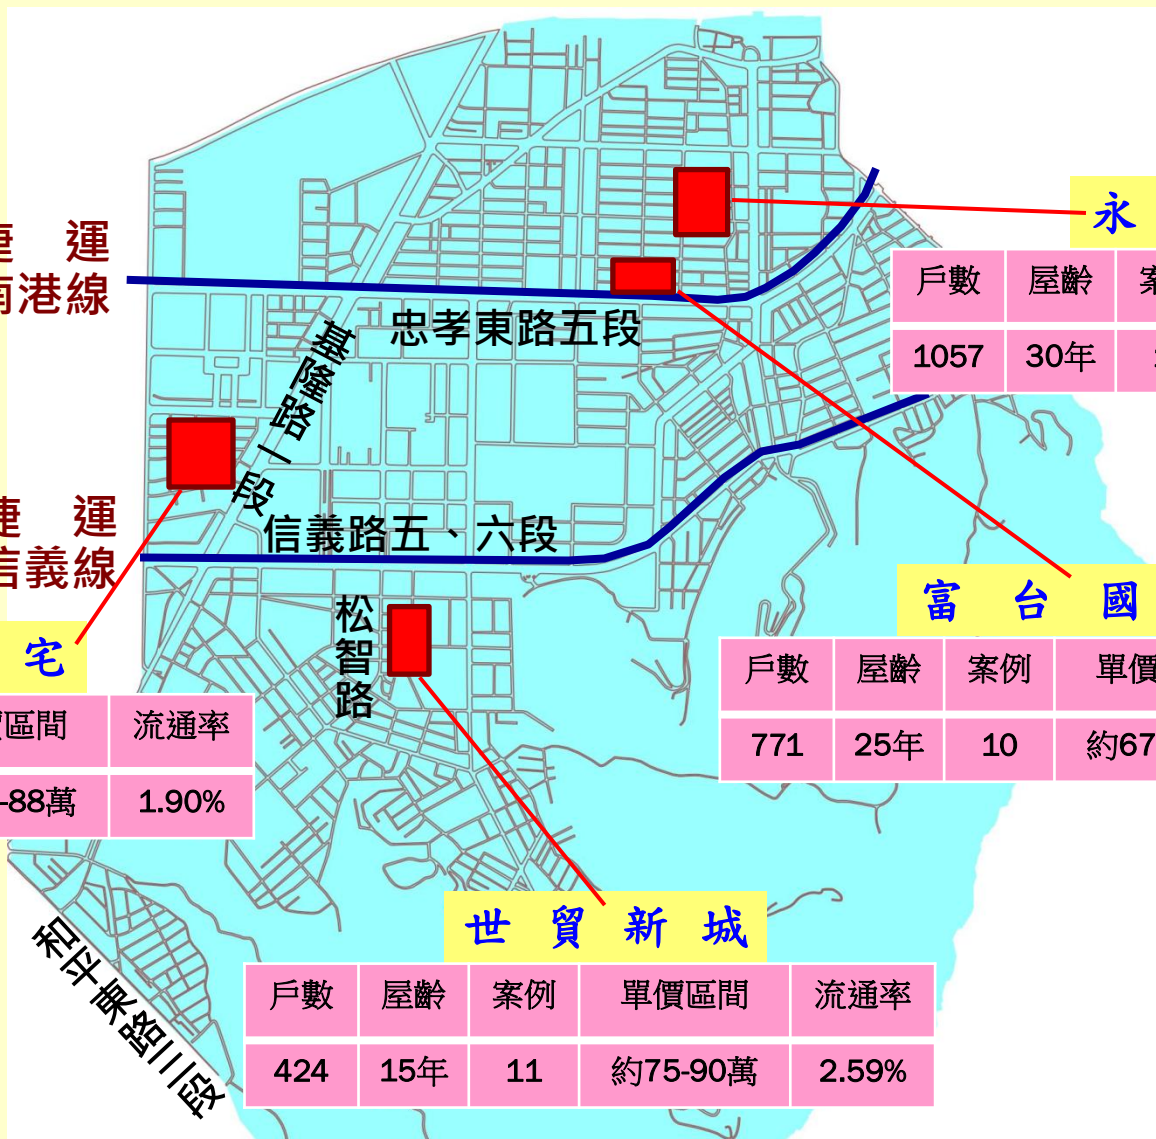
捷 運
南港線

忠孝東路五段

基隆路一段

捷 運
信義線

信義路五、六段

松智路

永

| 戶數 | 屋齡 | 案 |
|---|---|---|
| 1057 | 30年 | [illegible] |

宅

| 價區間 | 流通率 |
|---|---|
| -88萬 | 1.90% |

富 台 國

| 戶數 | 屋齡 | 案例 | 單價 |
|---|---|---|---|
| 771 | 25年 | 10 | 約67 |

世 貿 新 城

| 戶數 | 屋齡 | 案例 | 單價區間 | 流通率 |
|---|---|---|---|---|
| 424 | 15年 | 11 | 約75-90萬 | 2.59% |

和平東路三段